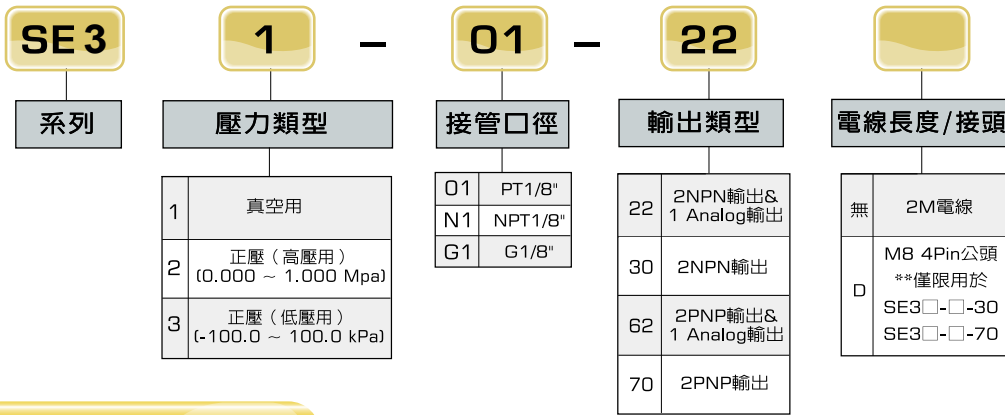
SE3 1 – 01 – 22

系列

壓力類型

| 1 | 真空用 |
|---|---|
| 2 | 正壓（高壓用）(0.000 ~ 1.000 Mpa) |
| 3 | 正壓（低壓用）(-100.0 ~ 100.0 kPa) |

接管口徑

| 01 | PT1/8" |
|---|---|
| N1 | NPT1/8" |
| G1 | G1/8" |

輸出類型

| 22 | 2NPN輸出& 1 Analog輸出 |
|---|---|
| 30 | 2NPN輸出 |
| 62 | 2PNP輸出& 1 Analog輸出 |
| 70 | 2PNP輸出 |

電線長度/接頭

| 無 | 2M電線 |
|---|---|
| D | M8 4Pin公頭 **僅限用於 SE3□-□-30 SE3□-□-70 |